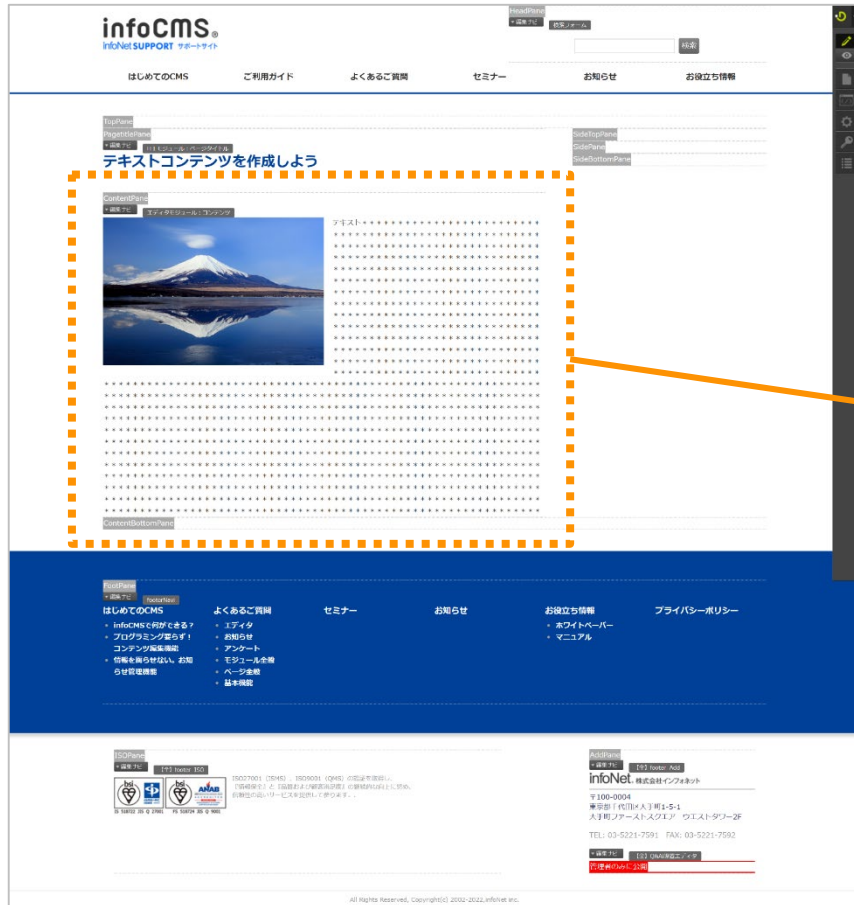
infoCMS®
infoNet SUPPORT サポートサイト

HeadPane
+ 編集 ナビ
検索フォーム

検索

はじめてのCMS
ご利用ガイド
よくあるご質問
セミナー
お知らせ
お役立ち情報

TopPane
PagetitlePane
+ 編集 ナビ
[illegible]モジュール：ページタイトル
テキストコンテンツを作成しよう

SideTopPane
SidePane
SideBottomPane

ContentPane
+ 編集 ナビ
エディタモジュール：コンテンツ

テキスト

ContentBottomPane

FootPane
+ 編集 ナビ
footerNavi

はじめてのCMS
• infoCMSで何ができる？
• プログラミング要らず！コンテンツ編集機能
• 情報を漏らせない、お知らせ管理機能

よくあるご質問
• エディタ
• お知らせ
• アンケート
• モジュール全般
• ページ全般
• 基本機能

セミナー

お知らせ

お役立ち情報
• ホワイトペーパー
• マニュアル

プライバシーポリシー

ISOPane
+ 編集 ナビ
[? ] footer_ISO

ISO27001（ISMS）、ISO9001（QMS）の認証を取得し、「情報保守」と「品質および顧客満足度」の継続的な向上に努め、信頼性の高いサービスを提供して参ります。

AddPane
+ 編集 ナビ
[? ] footer_Add
infoNet 株式会社インフォネット
〒100-0004
東京都千代田区大手町1-5-1
大手町ファーストスクエア ウエストタワー2F
TEL：03-5221-7591 FAX：03-5221-7592

+ 編集 ナビ
[2] QMS用エディタ
管理者のみに公開

All Rights Reserved, Copyright(c) 2002-2022,infoNet inc.